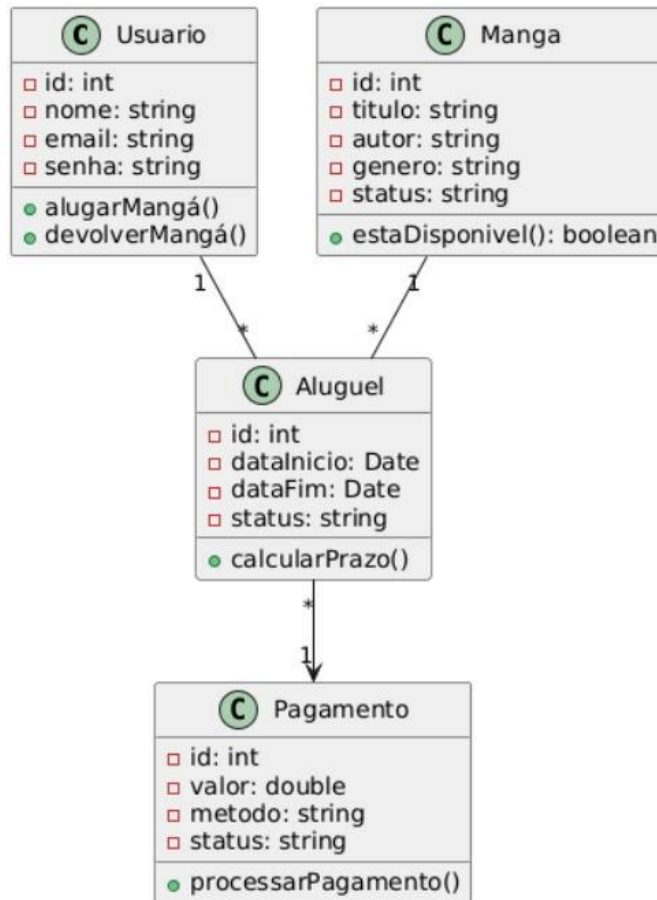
C Usuario
id: int
nome: string
email: string
senha: string
alugarMangá()
devolverMangá()

C Manga
id: int
titulo: string
autor: string
genero: string
status: string
estaDisponivel(): boolean

1
*
1
*

C Aluguel
id: int
dataInicio: Date
dataFim: Date
status: string
calcularPrazo()

*
1

C Pagamento
id: int
valor: double
metodo: string
status: string
processarPagamento()